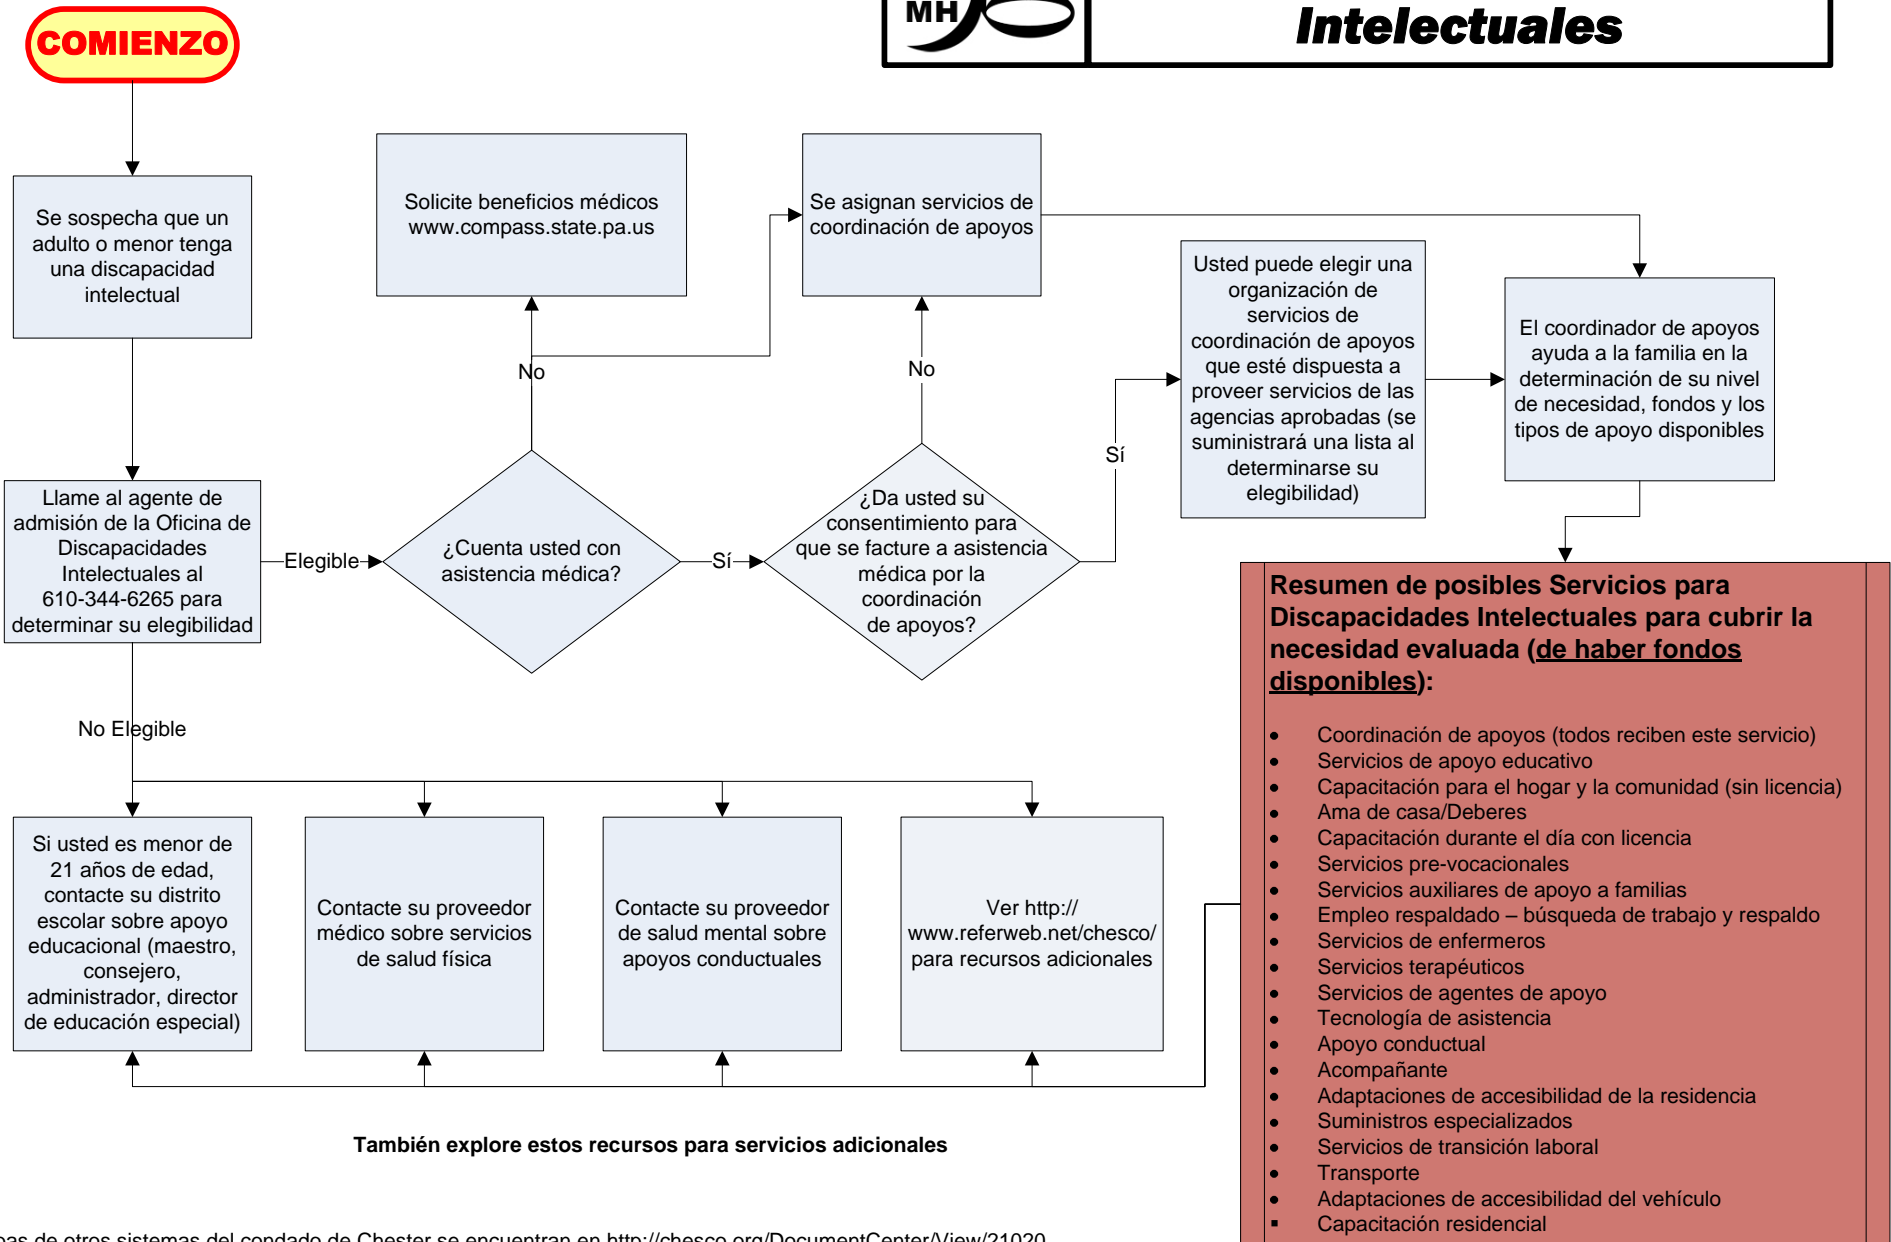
MH

Intelectuales

COMIENZO

Se sospecha que un adulto o menor tenga una discapacidad intelectual

Solicite beneficios médicos www.compass.state.pa.us

Se asignan servicios de coordinación de apoyos

Usted puede elegir una organización de servicios de coordinación de apoyos que esté dispuesta a proveer servicios de las agencias aprobadas (se suministrará una lista al determinarse su elegibilidad)

El coordinador de apoyos ayuda a la familia en la determinación de su nivel de necesidad, fondos y los tipos de apoyo disponibles

No

No

Sí

Llame al agente de admisión de la Oficina de Discapacidades Intelectuales al 610-344-6265 para determinar su elegibilidad

Elegible

¿Cuenta usted con asistencia médica?

Sí

¿Da usted su consentimiento para que se facture a asistencia médica por la coordinación de apoyos?

Resumen de posibles Servicios para Discapacidades Intelectuales para cubrir la necesidad evaluada (de haber fondos disponibles):

- Coordinación de apoyos (todos reciben este servicio)
- Servicios de apoyo educativo
- Capacitación para el hogar y la comunidad (sin licencia)
- Ama de casa/Deberes
- Capacitación durante el día con licencia
- Servicios pre-vocacionales
- Servicios auxiliares de apoyo a familias
- Empleo respaldado – búsqueda de trabajo y respaldo
- Servicios de enfermeros
- Servicios terapéuticos
- Servicios de agentes de apoyo
- Tecnología de asistencia
- Apoyo conductual
- Acompañante
- Adaptaciones de accesibilidad de la residencia
- Suministros especializados
- Servicios de transición laboral
- Transporte
- Adaptaciones de accesibilidad del vehículo
- Capacitación residencial

No Elegible

Si usted es menor de 21 años de edad, contacte su distrito escolar sobre apoyo educacional (maestro, consejero, administrador, director de educación especial)

Contacte su proveedor médico sobre servicios de salud física

Contacte su proveedor de salud mental sobre apoyos conductuales

Ver http:// www.referweb.net/chesco/ para recursos adicionales

También explore estos recursos para servicios adicionales

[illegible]as de otros sistemas del condado de Chester se encuentran en http://chesco.org/DocumentCenter/View/21020